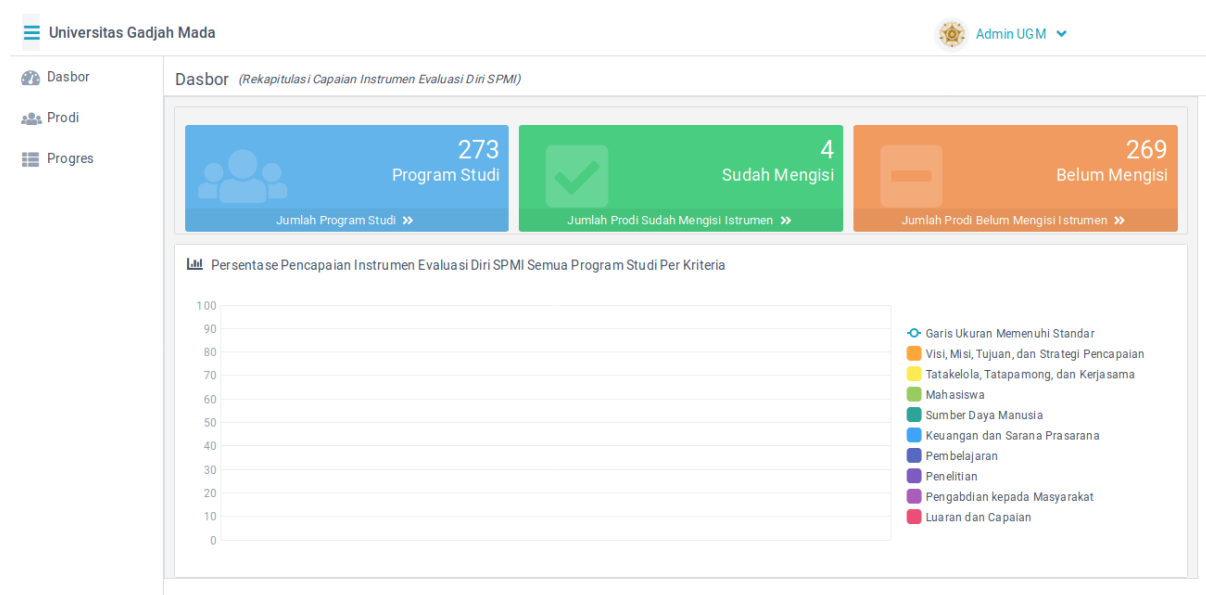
Universitas Gadjah Mada

Admin UGM

Dasbor

Prodi

Progres

Dasbor (Rekapitulasi Capaian Instrumen Evaluasi Diri SPMI)

273
Program Studi
Jumlah Program Studi »

4
Sudah Mengisi
Jumlah Prodi Sudah Mengisi Istrumen »

269
Belum Mengisi
Jumlah Prodi Belum Mengisi Istrumen »

Persentase Pencapaian Instrumen Evaluasi Diri SPMI Semua Program Studi Per Kriteria

100
90
80
70
60
50
40
30
20
10
0

Garis Ukuran Memenuhi Standar
Visi, Misi, Tujuan, dan Strategi Pencapaian
Tatakelola, Tatapamong, dan Kerjasama
Mahasiswa
Sumber Daya Manusia
Keuangan dan Sarana Prasarana
Pembelajaran
Penelitian
Pengabdian kepada Masyarakat
Luaran dan Capaian